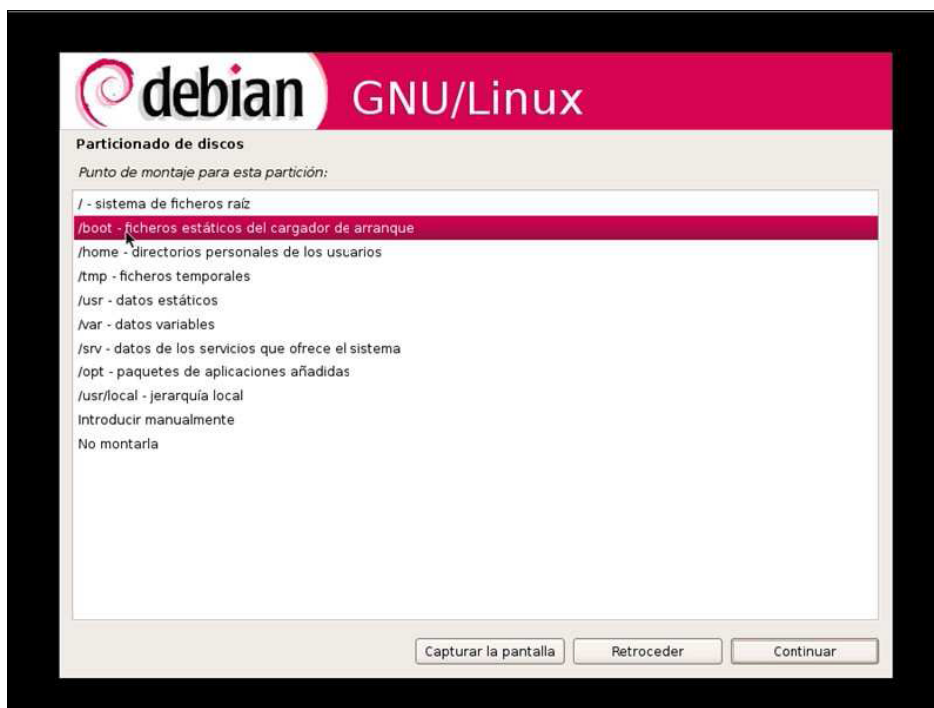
debian GNU/Linux

Particionado de discos

Punto de montaje para esta partición:

/ - sistema de ficheros raíz
/boot - ficheros estáticos del cargador de arranque
/home - directorios personales de los usuarios
/tmp - ficheros temporales
/usr - datos estáticos
/var - datos variables
/srv - datos de los servicios que ofrece el sistema
/opt - paquetes de aplicaciones añadidas
/usr/local - jerarquía local
Introducir manualmente
No montarla

Capturar la pantalla
Retroceder
Continuar